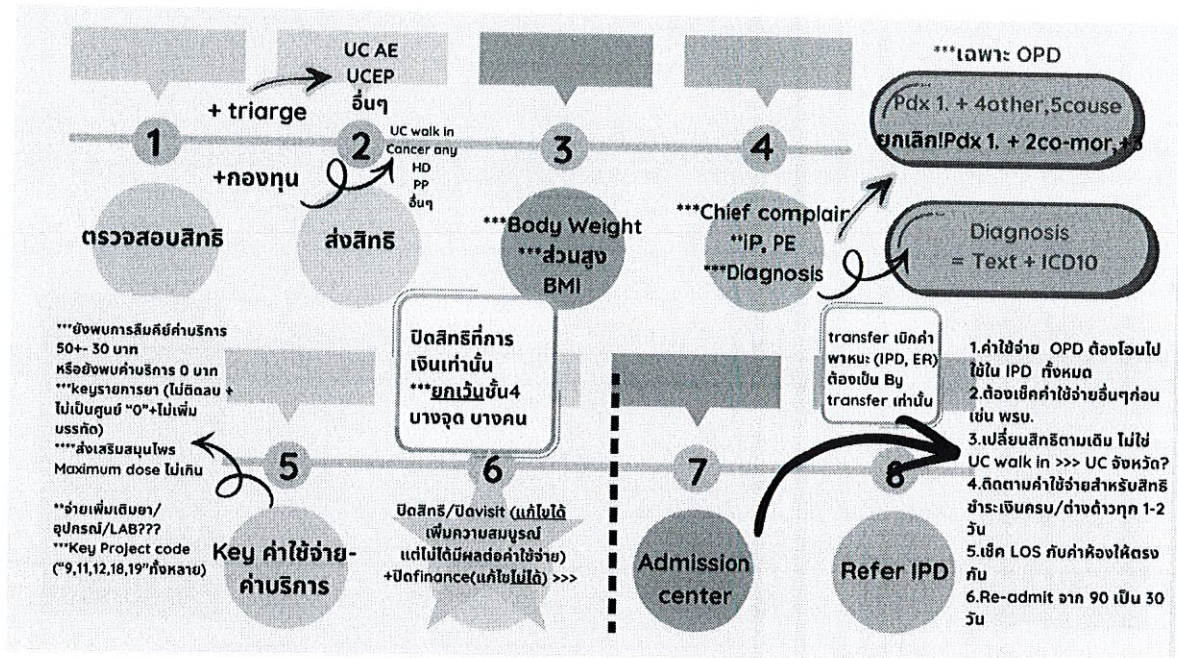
UC AE
UCEP
อื่นๆ

+ triarge

***เฉพาะ OPD

Pdx 1. + 4other,5cause
ยกเลิก!Pdx 1. + 2co-mor,+3

1

2

UC walk in
Cancer any
HD
PP
อื่นๆ

3

4

+กองทุน

ตรวจสอบสิทธิ

ส่งสิทธิ

***Body Weight
***ส่วนสูง
BMI

***Chief complain
**IP, PE
***Diagnosis

Diagnosis
= Text + ICD10

***ยังพบการลืมคีย์ค่าบริการ 50+- 30 บาท หรือยังพบค่าบริการ 0 บาท
***keyรายการยา (ไม่ติดลบ + ไม่เป็นศูนย์ "0"+ไม่เพิ่ม บรรทัด)
****ส่งเสริมสมุนไพร Maximum dose ไม่เกิน

ปิดสิทธิที่การเงินเท่านั้น
***ยกเว้นชั้น4 บางจุด บางคน

transfer เบิกค่าพาหนะ (IPD, ER) ต้องเป็น By transfer เท่านั้น

1.ค่าใช้จ่าย OPD ต้องโอนไปใช้ใน IPD ทั้งหมด
2.ต้องเช็คค่าใช้จ่ายอื่นๆก่อน เช่น พรบ.
3.เปลี่ยนสิทธิตามเดิม ไม่ใช่ UC walk in >>> UC จังหวัด?
4.ติดตามค่าใช้จ่ายสำหรับสิทธิชำระเงินครบ/ค่างค้างทุก 1-2 วัน
5.เช็ค LOS กับค่าห้องให้ตรงกัน
6.Re-admit จาก 90 เป็น 30 วัน

5

6

7

8

**จ่ายเพิ่มเติมยา/อุปกรณ์/LAB???
***Key Project code ("9,11,12,18,19"ทั้งหลาย)

Key ค่าใช้จ่าย-ค่าบริการ

ปิดสิทธิ/ปิดvisit (แก้ไขได้ เพิ่มความสมบูรณ์ แต่ไม่ได้มีผลต่อค่าใช้จ่าย) +ปิดfinance(แก้ไขไม่ได้) >>>

Admission center

Refer IPD